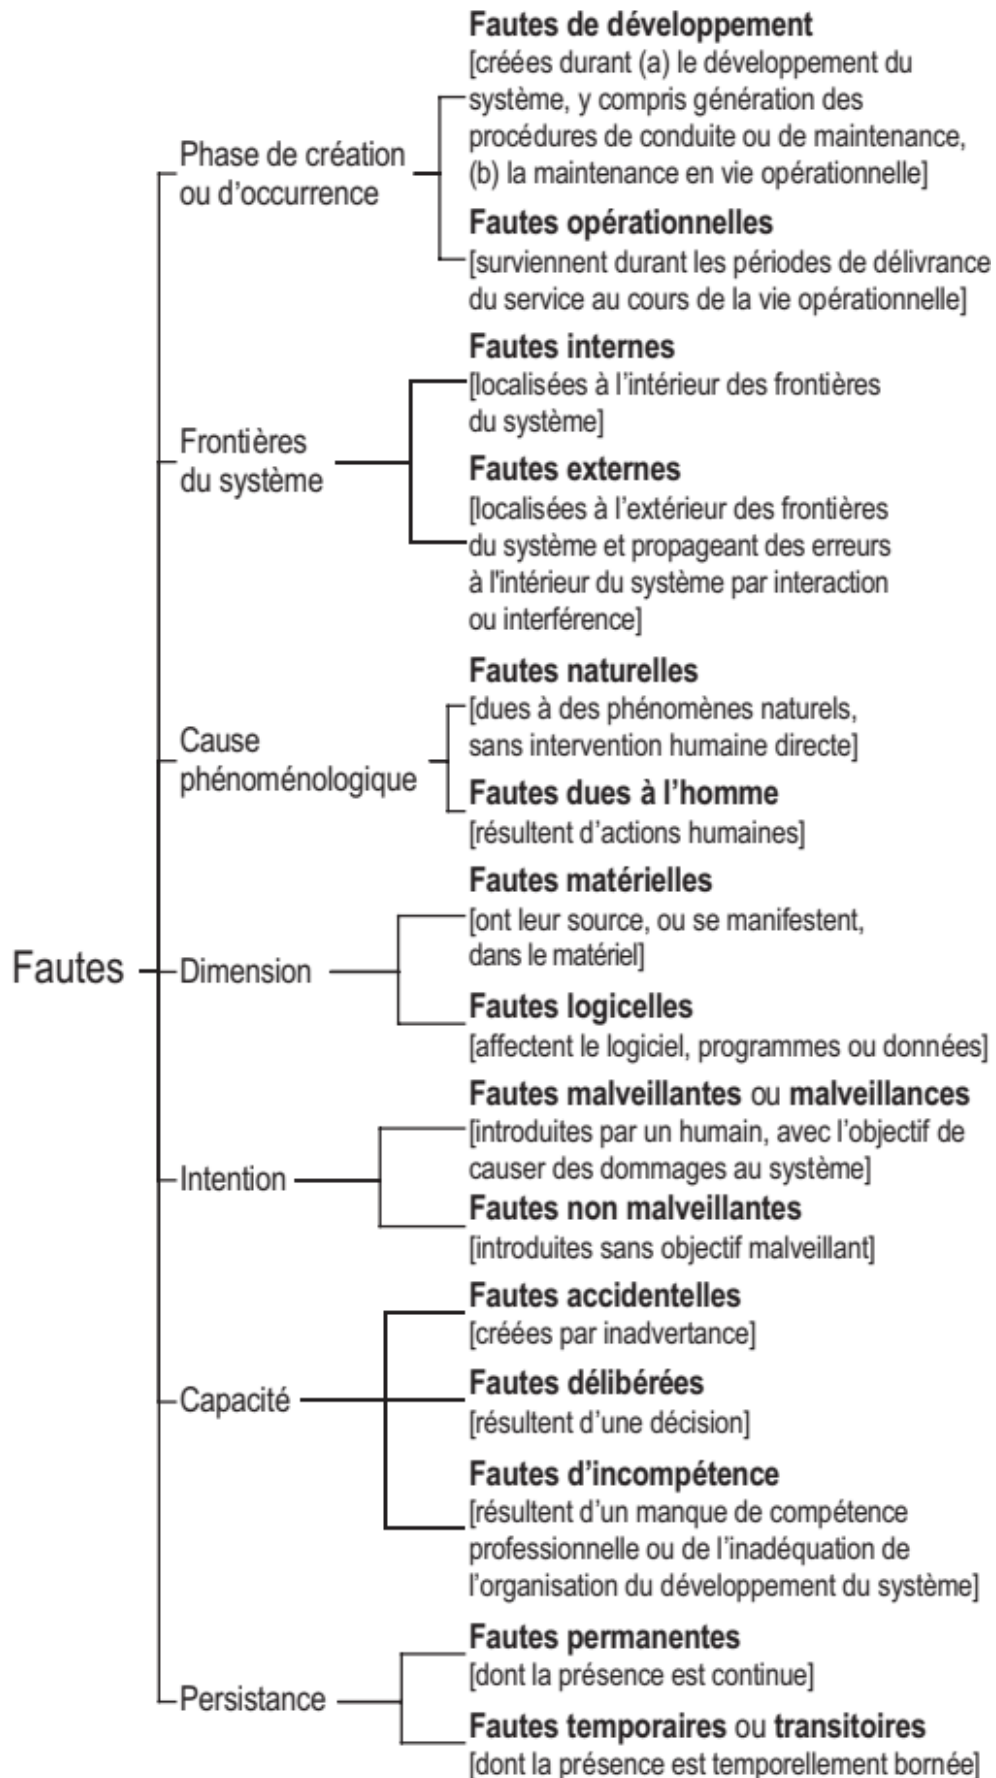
Fautes

Phase de création ou d'occurrence

Fautes de développement
[créées durant (a) le développement du système, y compris génération des procédures de conduite ou de maintenance, (b) la maintenance en vie opérationnelle]

Fautes opérationnelles
[surviennent durant les périodes de délivrance du service au cours de la vie opérationnelle]

Frontières du système

Fautes internes
[localisées à l'intérieur des frontières du système]

Fautes externes
[localisées à l'extérieur des frontières du système et propageant des erreurs à l'intérieur du système par interaction ou interférence]

Cause phénoménologique

Fautes naturelles
[dues à des phénomènes naturels, sans intervention humaine directe]

Fautes dues à l'homme
[résultent d'actions humaines]

Dimension

Fautes matérielles
[ont leur source, ou se manifestent, dans le matériel]

Fautes logicelles
[affectent le logiciel, programmes ou données]

Intention

Fautes malveillantes ou malveillances
[introduites par un humain, avec l'objectif de causer des dommages au système]

Fautes non malveillantes
[introduites sans objectif malveillant]

Capacité

Fautes accidentelles
[créées par inadvertance]

Fautes délibérées
[résultent d'une décision]

Fautes d'incompétence
[résultent d'un manque de compétence professionnelle ou de l'inadéquation de l'organisation du développement du système]

Persistance

Fautes permanentes
[dont la présence est continue]

Fautes temporaires ou transitoires
[dont la présence est temporellement bornée]